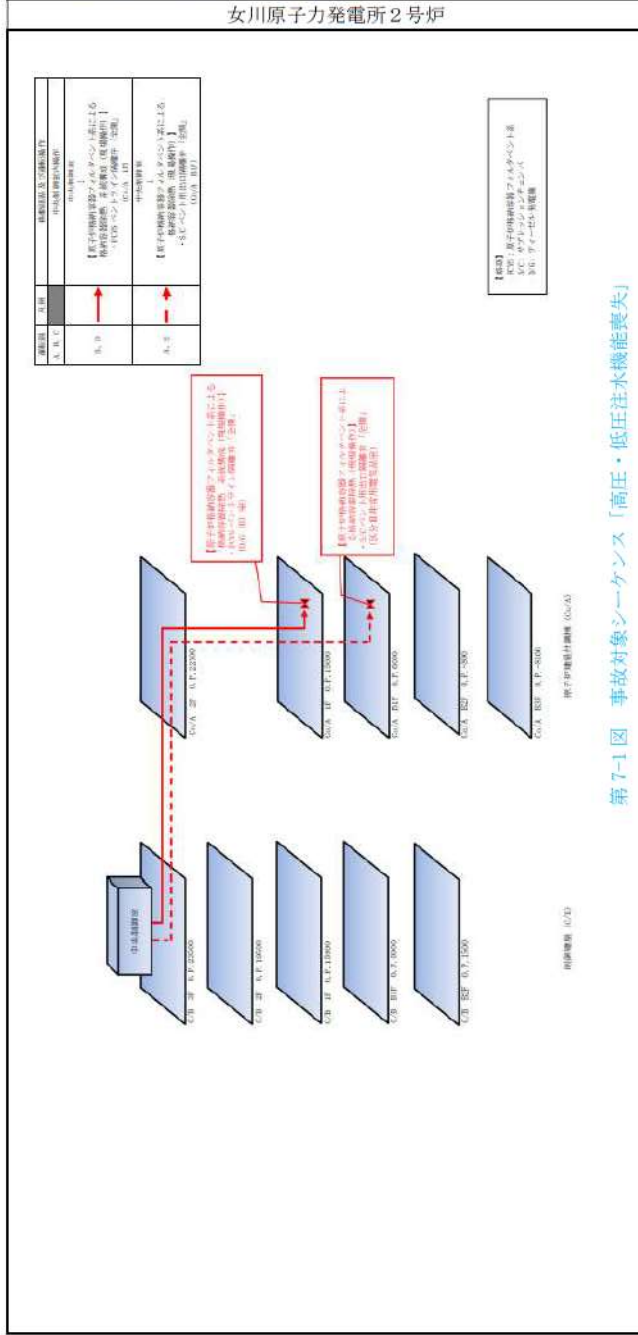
女川原子力発電所２号炉

第 7-1 図　事故対象シーケンス「高圧・低圧注水機能喪失」

| 運転員 A、B、C | 凡例 | 作業場所及び操作 |
|---|---|---|
| | | 中央制御室内移動 |
| B、D | | 【原子炉格納容器フィルタベント系による格納容器除熱 準備操作（現場操作）】・FCVS ベントライン隔離弁「全開」 |
| | | 中央制御室 |
| B、D | | 【原子炉格納容器フィルタベント系による格納容器除熱（現場操作）】・S/C ベント用出口隔離弁「全開」 |

【略語】
FCVS：原子炉格納容器フィルタベント系
S/C：サプレッションチェンバ
D/G：ディーゼル発電機

【原子炉格納容器フィルタベント系による格納容器除熱 準備操作（現場操作）】
・FCVS ベントライン隔離弁「全開」
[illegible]

【原子炉格納容器フィルタベント系による格納容器除熱（現場操作）】
・S/C ベント用出口隔離弁「全開」
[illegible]

中央制御室

C/B 3F O.P.22500
C/B 2F O.P.19500
C/B 1F O.P.15000
C/B B1F O.P.8000
C/B B2F O.P.1500
制御建屋（C/B）

Co/A 2F O.P.22500
Co/A 1F O.P.15000
Co/A B1F O.P.6000
Co/A B2F O.P.-800
Co/A B3F O.P.-8100
原子炉建屋付属棟（Co/A）